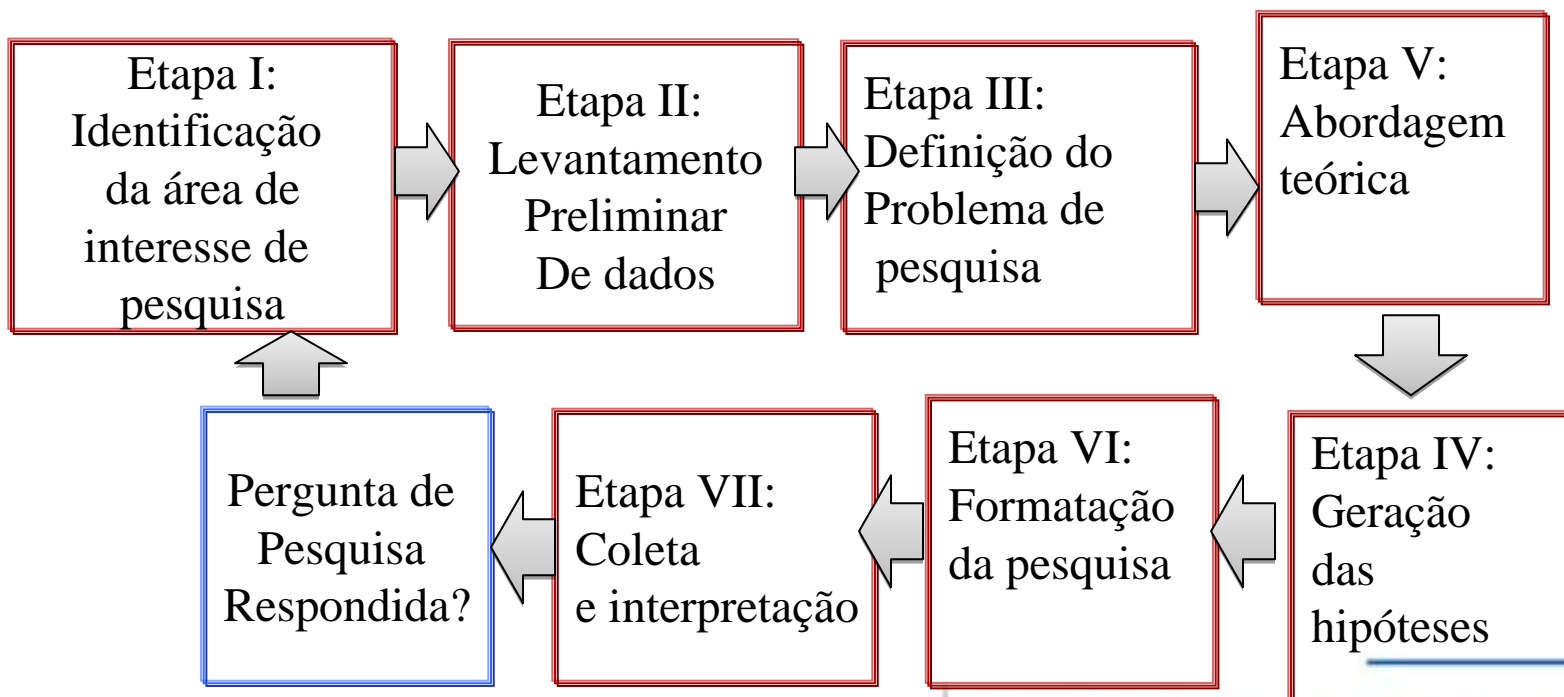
Etapa I: Identificação da área de interesse de pesquisa

Etapa II: Levantamento Preliminar De dados

Etapa III: Definição do Problema de pesquisa

Etapa V: Abordagem teórica

Etapa IV: Geração das hipóteses

Etapa VI: Formatação da pesquisa

Etapa VII: Coleta e interpretação

Pergunta de Pesquisa Respondida?